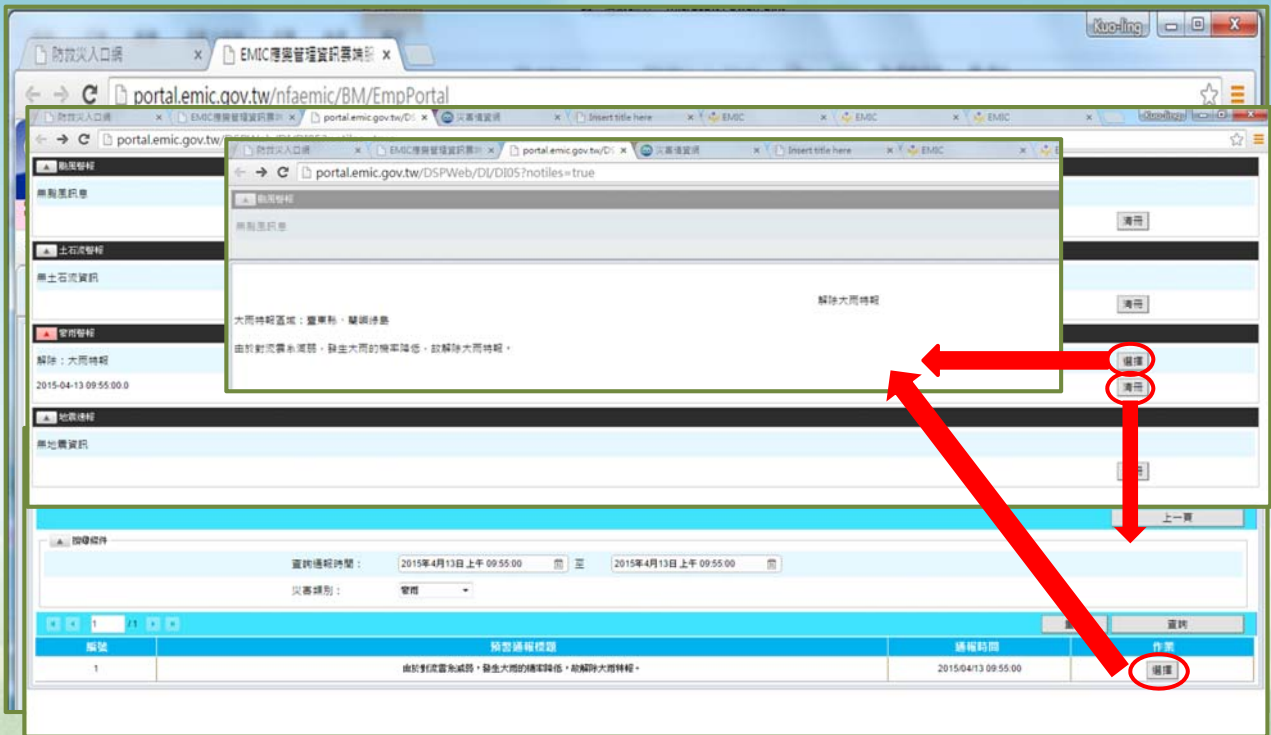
防救災入口網 ×
EMIC應變管理資訊雲端 ×
Kuo-ling
portal.emic.gov.tw/nfaemic/BM/EmpPortal

防救災入口網 × EMIC應變管理資訊雲端 × portal.emic.gov.tw/DS × 災害情資網 × Insert title here × EMIC × EMIC × EMIC ×
portal.emic.gov.tw/DSPWeb/DI/DI05?notiles=true

颱風警報
無颱風訊息
清冊
土石流警報
無土石流資訊
清冊
豪雨警報
解除：大雨特報
2015-04-13 09:55:00.0
選擇
清冊
地震速報
無地震資訊
清冊

防救災入口網 × EMIC應變管理資訊雲端 × portal.emic.gov.tw/DI × 災害情資網 × Insert title here × EMIC ×
portal.emic.gov.tw/DSPWeb/DI/DI05?notiles=true
颱風警報
無颱風訊息
解除大雨特報
大雨特報區域：臺東縣、蘭嶼綠島
由於對流雲系減弱，發生大雨的機率降低，故解除大雨特報。

上一頁
搜尋條件
查詢通報時間： 2015年4月13日 上午 09:55:00 至 2015年4月13日 上午 09:55:00
災害類別： 豪雨
1 /1
查詢
| 編號 | 預警通報標題 | 通報時間 | 作業 |
|---|---|---|---|
| 1 | 由於對流雲系減弱，發生大雨的機率降低，故解除大雨特報。 | 2015/04/13 09:55:00 | 選擇 |